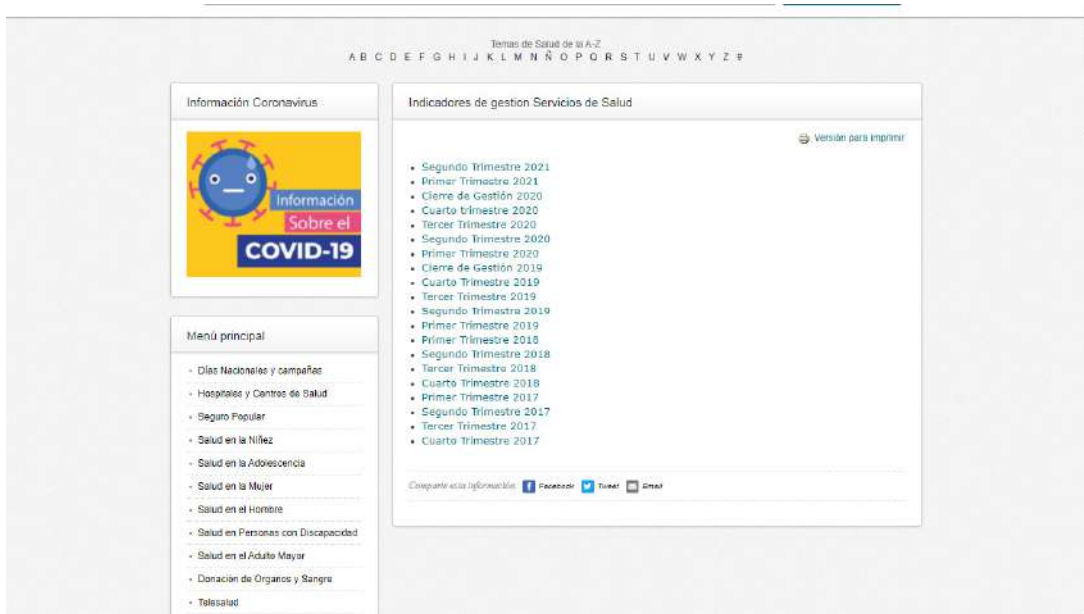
Temas de Salud de la A-Z
A B C D E F G H I J K L M N Ñ O P Q R S T U V W X Y Z #

Información Coronavirus

Información Sobre el COVID-19

Menú principal

- Días Nacionales y campañas
- Hospitales y Centros de Salud
- Seguro Popular
- Salud en la Niñez
- Salud en la Adolescencia
- Salud en la Mujer
- Salud en el Hombre
- Salud en Personas con Discapacidad
- Salud en el Adulto Mayor
- Donación de Organos y Sangre
- Telesalud

Indicadores de gestion Servicios de Salud

Versión para imprimir

- Segundo Trimestre 2021
- Primer Trimestre 2021
- Cierre de Gestión 2020
- Cuarto trimestre 2020
- Tercer Trimestre 2020
- Segundo Trimestre 2020
- Primer Trimestre 2020
- Cierre de Gestión 2019
- Cuarto Trimestre 2019
- Tercer Trimestre 2019
- Segundo Trimestre 2019
- Primer Trimestre 2019
- Primer Trimestre 2018
- Segundo Trimestre 2018
- Tercer Trimestre 2018
- Cuarto Trimestre 2018
- Primer Trimestre 2017
- Segundo Trimestre 2017
- Tercer Trimestre 2017
- Cuarto Trimestre 2017

Comparte esta información: Facebook Tweet Email